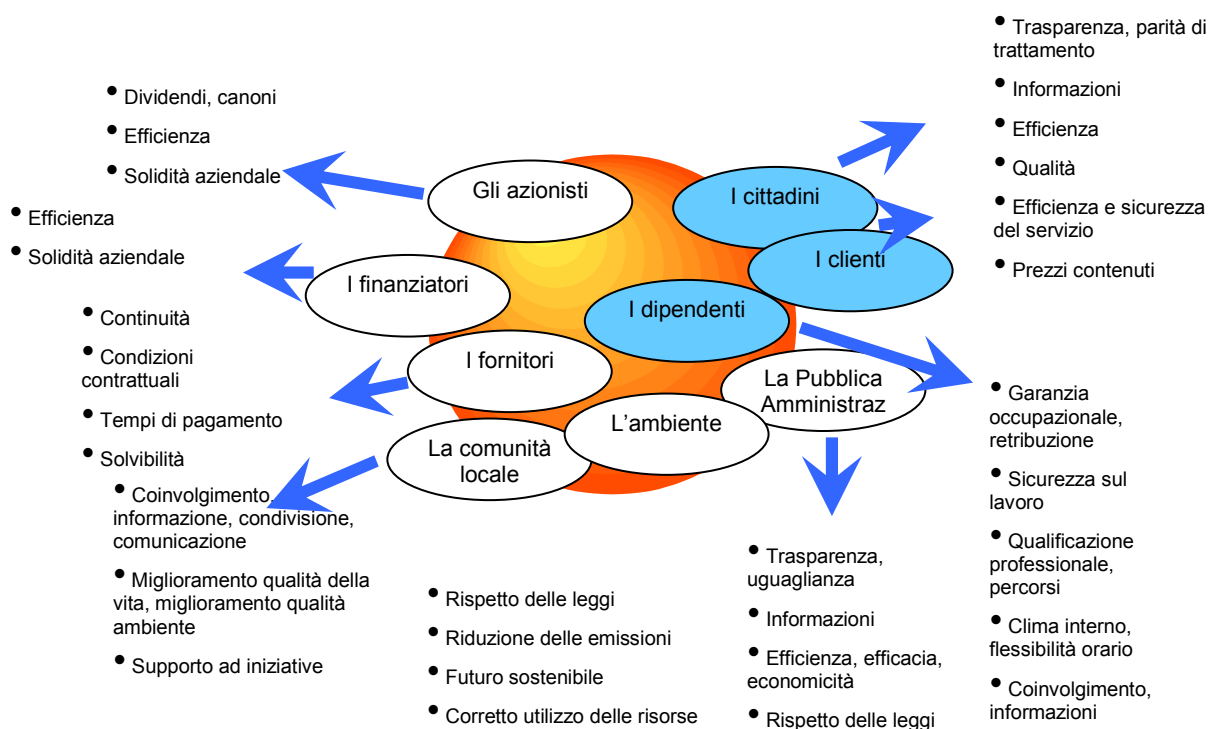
Gli azionisti

I cittadini

I clienti

I finanziatori

I dipendenti

I fornitori

La Pubblica Amministraz

L'ambiente

La comunità locale

• Dividendi, canoni
• Efficienza
• Solidità aziendale

• Efficienza
• Solidità aziendale

• Trasparenza, parità di trattamento
• Informazioni
• Efficienza
• Qualità
• Efficienza e sicurezza del servizio
• Prezzi contenuti

• Continuità
• Condizioni contrattuali
• Tempi di pagamento
• Solvibilità

• Garanzia occupazionale, retribuzione
• Sicurezza sul lavoro
• Qualificazione professionale, percorsi
• Clima interno, flessibilità orario
• Coinvolgimento, informazioni

• Coinvolgimento, informazione, condivisione, comunicazione
• Miglioramento qualità della vita, miglioramento qualità ambiente
• Supporto ad iniziative

• Rispetto delle leggi
• Riduzione delle emissioni
• Futuro sostenibile
• Corretto utilizzo delle risorse

• Trasparenza, uguaglianza
• Informazioni
• Efficienza, efficacia, economicità
• Rispetto delle leggi